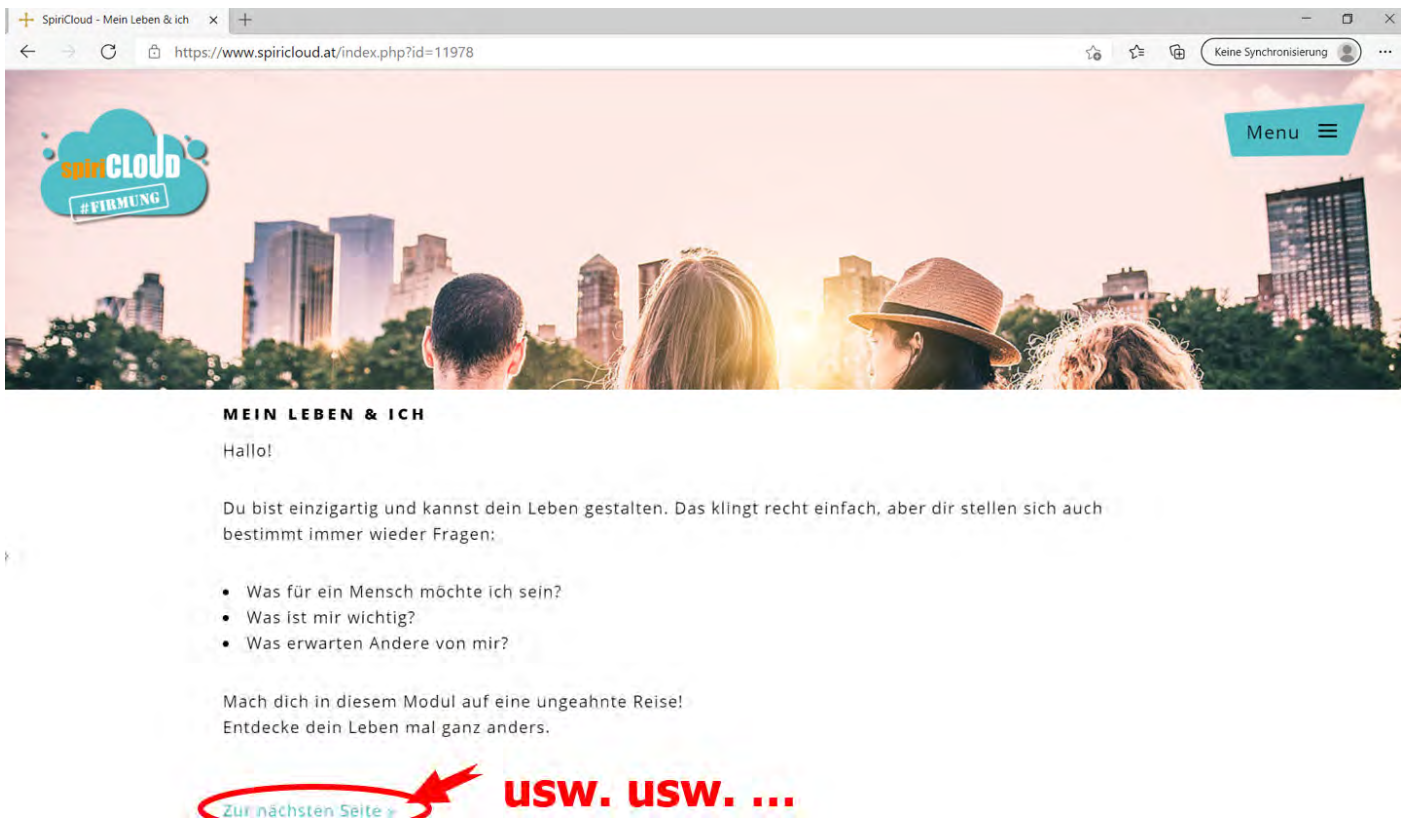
SpiriCloud - Mein Leben & ich ×

https://www.spiricloud.at/index.php?id=11978

Keine Synchronisierung

spiriCLOUD
#FIRMUNG

Menu

MEIN LEBEN & ICH

Hallo!

Du bist einzigartig und kannst dein Leben gestalten. Das klingt recht einfach, aber dir stellen sich auch bestimmt immer wieder Fragen:

- Was für ein Mensch möchte ich sein?
- Was ist mir wichtig?
- Was erwarten Andere von mir?

Mach dich in diesem Modul auf eine ungeahnte Reise!
Entdecke dein Leben mal ganz anders.

Zur nächsten Seite »

usw. usw. ...